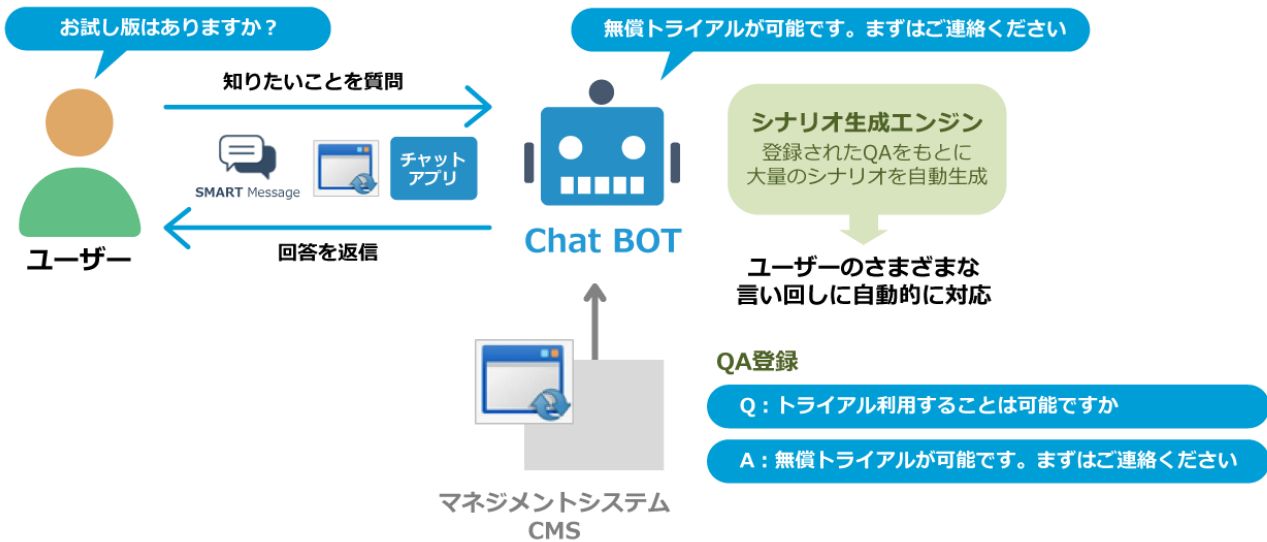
お試し版はありますか？

無償トライアルが可能です。まずはご連絡ください

知りたいことを質問

SMART Message

チャットアプリ

ユーザー

回答を返信

Chat BOT

シナリオ生成エンジン
登録されたQAをもとに大量のシナリオを自動生成

ユーザーのさまざまな言い回しに自動的に対応

QA登録

Q：トライアル利用することは可能ですか

A：無償トライアルが可能です。まずはご連絡ください

マネジメントシステム
CMS